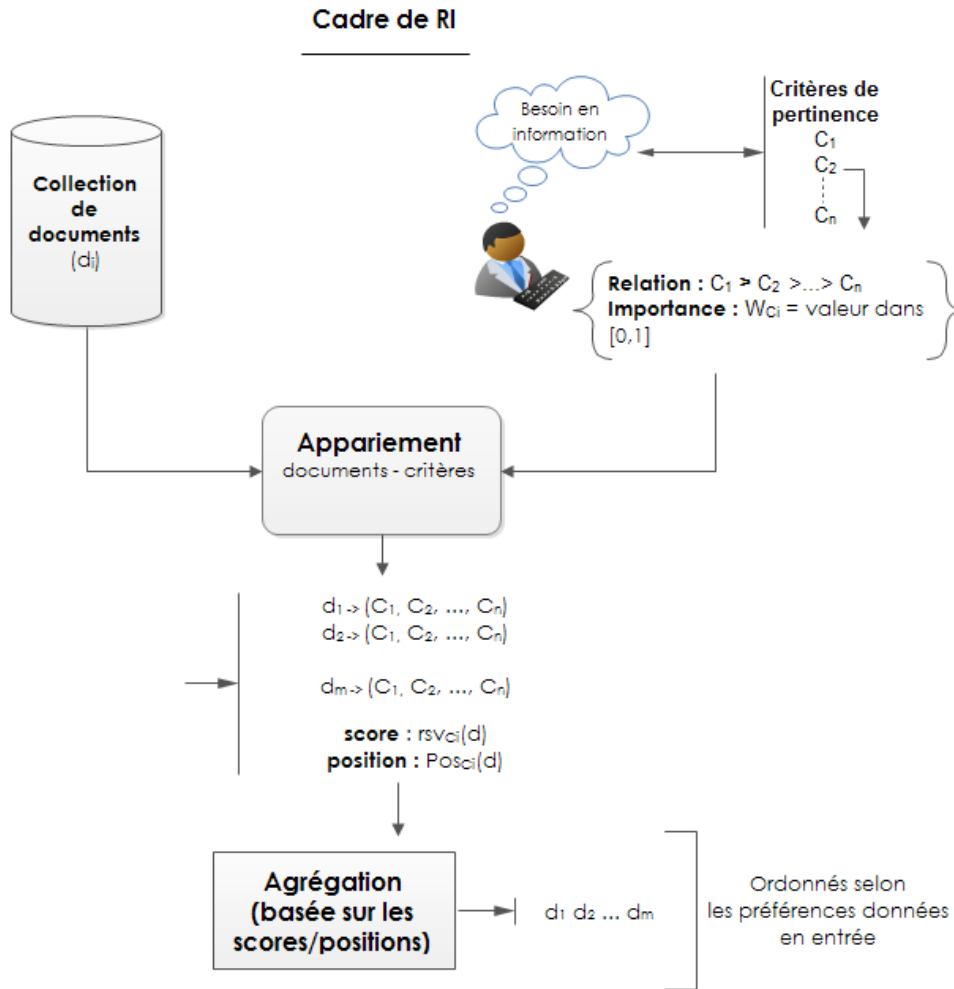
Cadre de RI

Besoin en information

Critères de pertinence
$C_1$
$C_2$
$C_n$

Collection de documents
($d_i$)

Relation : $C_1 > C_2 > ... > C_n$
Importance : $W_{Ci}$ = valeur dans [0,1]

Appariement
documents - critères

$d_1 \rightarrow (C_1, C_2, ..., C_n)$
$d_2 \rightarrow (C_1, C_2, ..., C_n)$

$d_m \rightarrow (C_1, C_2, ..., C_n)$

score : $rsv_{Ci}(d)$
position : $Pos_{Ci}(d)$

Agrégation
(basée sur les scores/positions)

$d_1$ $d_2$ ... $d_m$

Ordonnés selon
les préférences données
en entrée